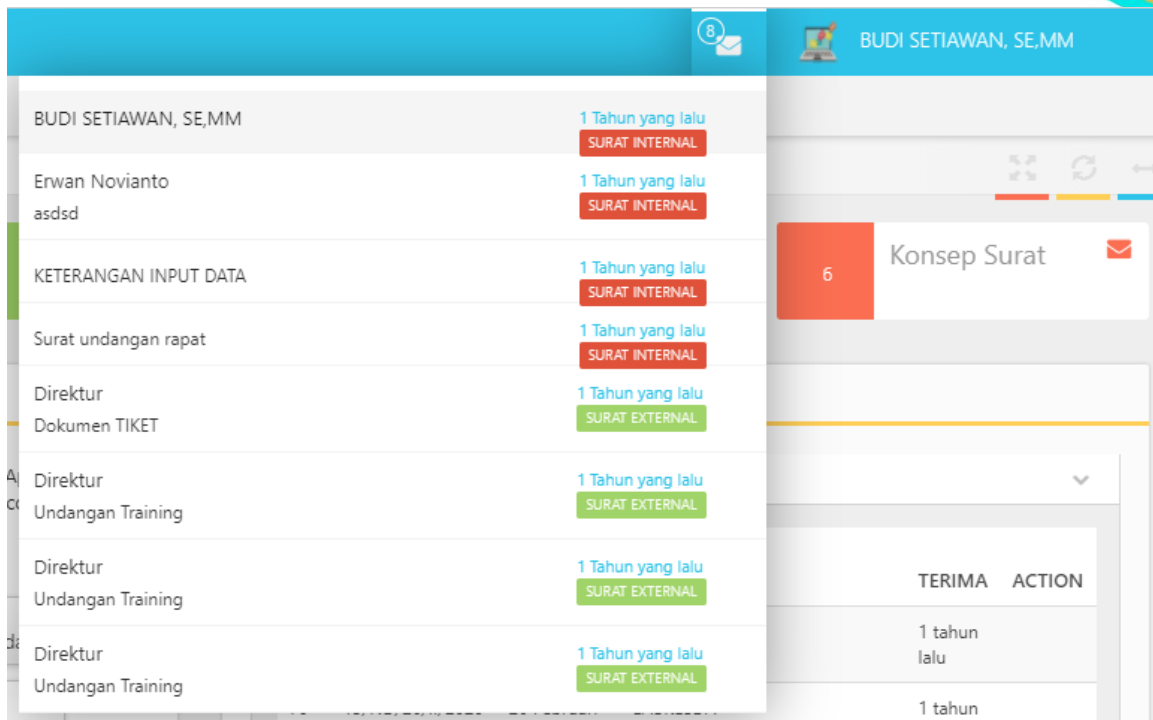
8

BUDI SETIAWAN, SE,MM

BUDI SETIAWAN, SE,MM
1 Tahun yang lalu
SURAT INTERNAL

Erwan Novianto
asdsd
1 Tahun yang lalu
SURAT INTERNAL

KETERANGAN INPUT DATA
1 Tahun yang lalu
SURAT INTERNAL

Surat undangan rapat
1 Tahun yang lalu
SURAT INTERNAL

Direktur
Dokumen TIKET
1 Tahun yang lalu
SURAT EXTERNAL

Direktur
Undangan Training
1 Tahun yang lalu
SURAT EXTERNAL

Direktur
Undangan Training
1 Tahun yang lalu
SURAT EXTERNAL

Direktur
Undangan Training
1 Tahun yang lalu
SURAT EXTERNAL

6
Konsep Surat

TERIMA
ACTION
1 tahun lalu
1 tahun